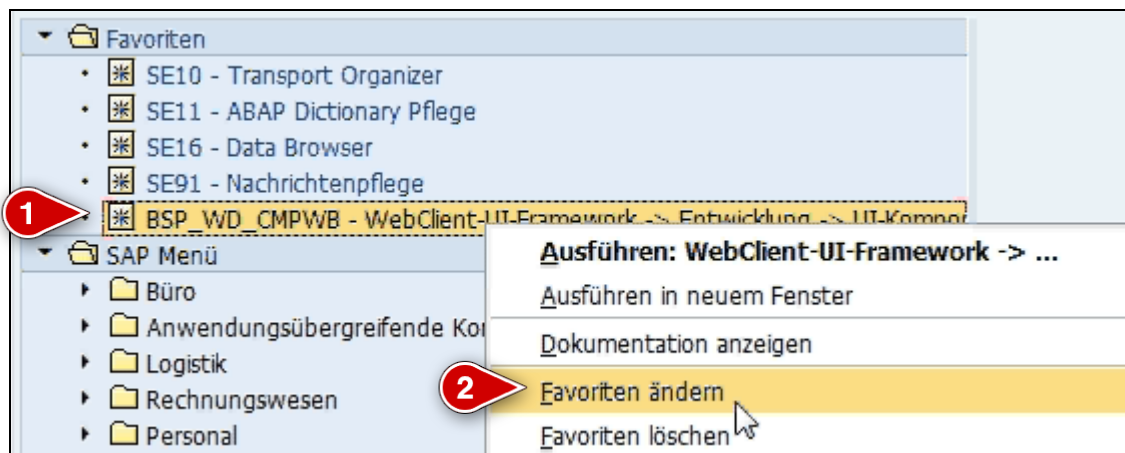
Favoriten
SE10 - Transport Organizer
SE11 - ABAP Dictionary Pflege
SE16 - Data Browser
SE91 - Nachrichtenpflege
1
BSP_WD_CMPWB - WebClient-UI-Framework -> Entwicklung -> UI-Kompon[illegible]
SAP Menü
Büro
Anwendungsübergreifende Ko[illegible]
Logistik
Rechnungswesen
Personal

Ausführen: WebClient-UI-Framework -> ...
Ausführen in neuem Fenster
Dokumentation anzeigen
2
Favoriten ändern
Favoriten löschen